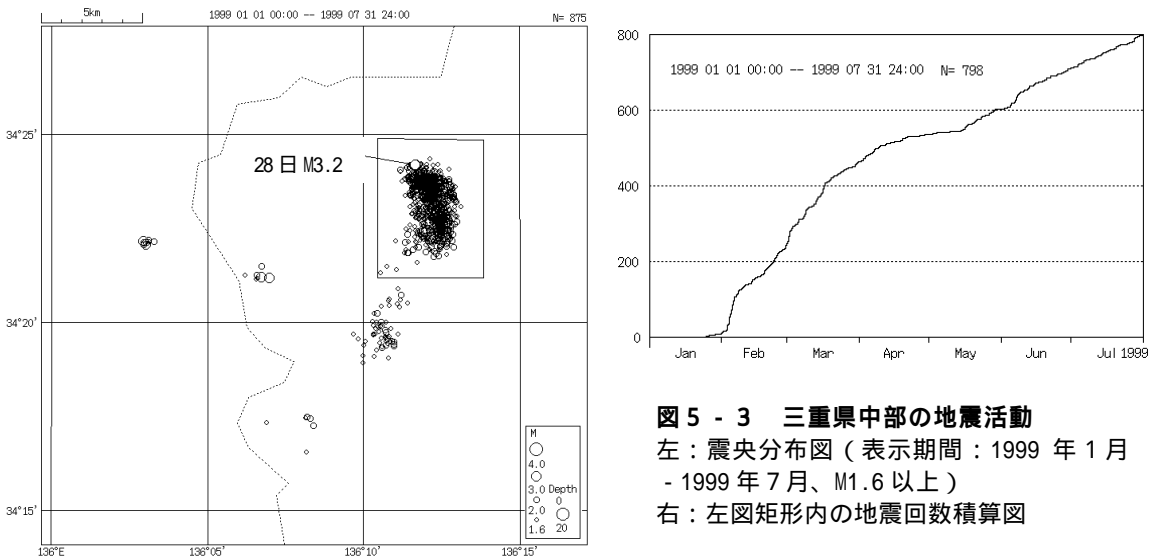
5km

1999 01 01 00:00 -- 1999 07 31 24:00

N= 875

34°25'

28日 M3.2

34°20'

34°15'

M
4.0
3.0 Depth
2.0 0
1.6 20

136°E

136°05'

136°10'

136°15'

800

1999 01 01 00:00 -- 1999 07 31 24:00 N= 798

600

400

200

0

Jan Feb Mar Apr May Jun Jul 1999

図5-3 三重県中部の地震活動
左：震央分布図（表示期間：1999 年 1 月 - 1999 年 7 月、M1.6 以上）
右：左図矩形内の地震回数積算図